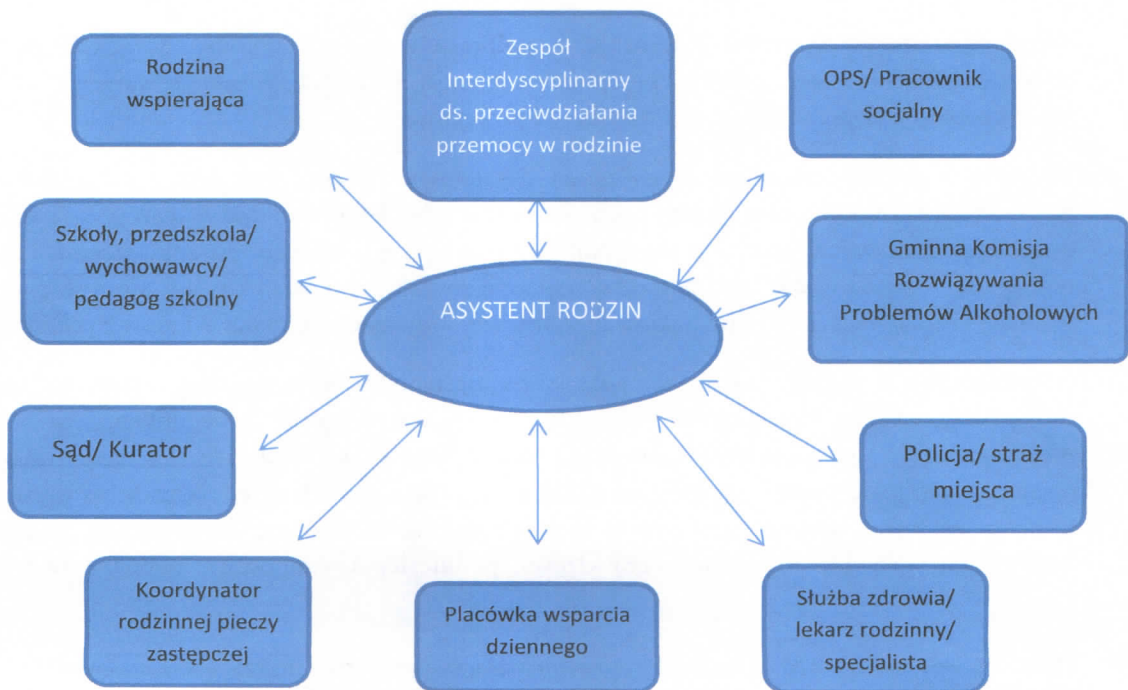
Rodzina wspierająca

Zespół Interdyscyplinarny ds. przeciwdziałania przemocy w rodzinie

OPS/ Pracownik socjalny

Szkoły, przedszkola/ wychowawcy/ pedagog szkolny

ASYSTENT RODZIN

Gminna Komisja Rozwiązywania Problemów Alkoholowych

Sąd/ Kurator

Policja/ straż miejsca

Koordynator rodzinnej pieczy zastępczej

Placówka wsparcia dziennego

Służba zdrowia/ lekarz rodzinny/ specjalista